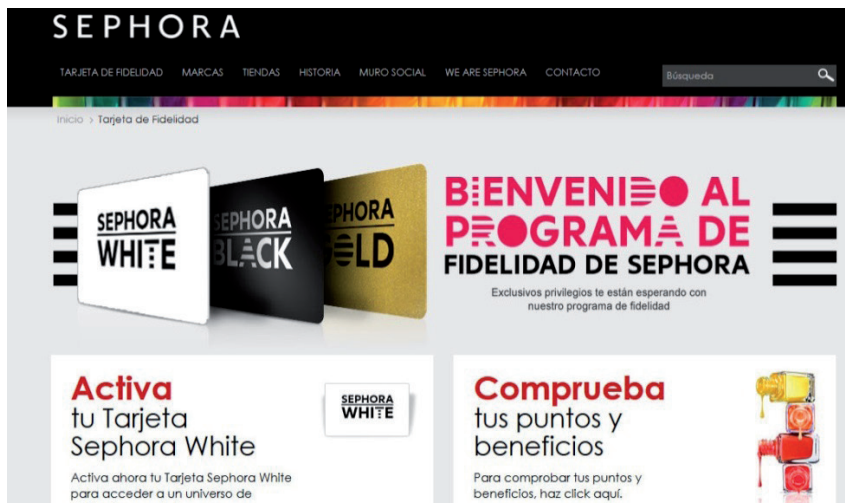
SEPHORA

TARJETA DE FIDELIDAD MARCAS TIENDAS HISTORIA MURO SOCIAL WE ARE SEPHORA CONTACTO

Búsqueda

Inicio > Tarjeta de Fidelidad

SEPHORA WHITE

SEPHORA BLACK

SEPHORA GOLD

BIENVENIDO AL PROGRAMA DE FIDELIDAD DE SEPHORA

Exclusivos privilegios te están esperando con nuestro programa de fidelidad

Activa tu Tarjeta Sephora White

SEPHORA WHITE

Activa ahora tu Tarjeta Sephora White para acceder a un universo de

Comprueba tus puntos y beneficios

Para comprobar tus puntos y beneficios, haz click aquí.